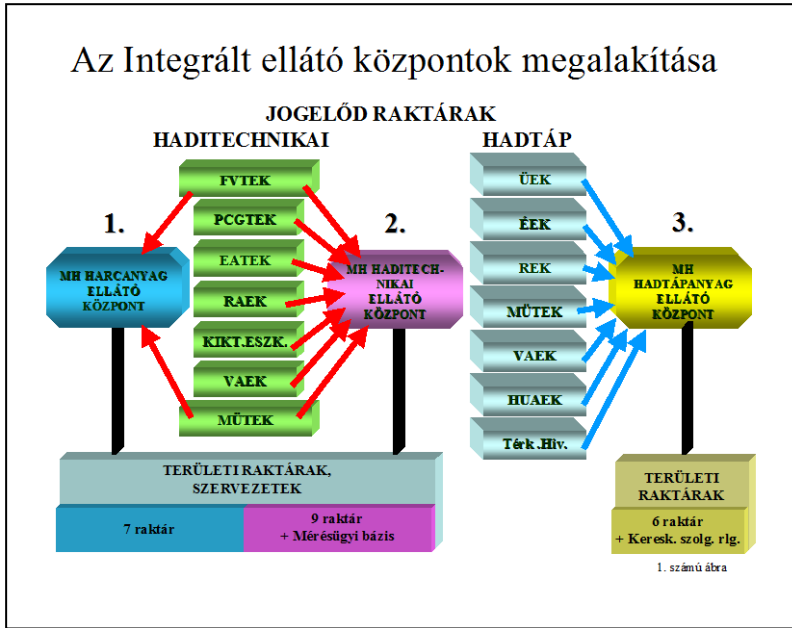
Az Integrált ellátó központok megalakítása

JOGELŐD RAKTÁRAK

HADITECHNIKAI

HADTÁP

FVTEK

PCGTEK

EATEK

RAEK

KIKT.ESZK.

VAEK

MÜTEK

1.

MH HARCANYAG ELLÁTÓ KÖZPONT

2.

MH HADITECHNIKAI ELLÁTÓ KÖZPONT

ÜEK

ÉEK

REK

MÜTEK

VAEK

HUAEK

Térk .Hiv.

3.

MH HADTÁPANYAG ELLÁTÓ KÖZPONT

TERÜLETI RAKTÁRAK, SZERVEZETEK

7 raktár

9 raktár + Mérésügyi bázis

TERÜLETI RAKTÁRAK

6 raktár + Keresk. szolg. rlg.

1. számú ábra